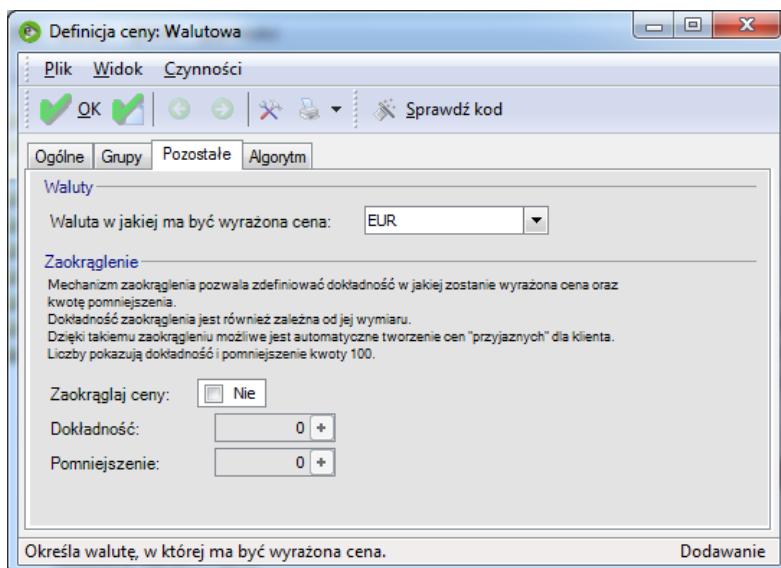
Definicja ceny: Walutowa

Plik Widok Czynności

OK

Sprawdź kod

Ogólne Grupy Pozostałe Algorytm

Waluty

Waluta w jakiej ma być wyrażona cena: EUR

Zaokrąglenie

Mechanizm zaokrąglenia pozwala zdefiniować dokładność w jakiej zostanie wyrażona cena oraz kwotę pomniejszenia.
Dokładność zaokrąglenia jest również zależna od jej wymiaru.
Dzięki takiemu zaokrągleniu możliwe jest automatyczne tworzenie cen "przyjaznych" dla klienta.
Liczby pokazują dokładność i pomniejszenie kwoty 100.

Zaokrąglaj ceny: Nie

Dokładność: 0 +

Pomniejszenie: 0 +

Określa walutę, w której ma być wyrażona cena.

Dodawanie